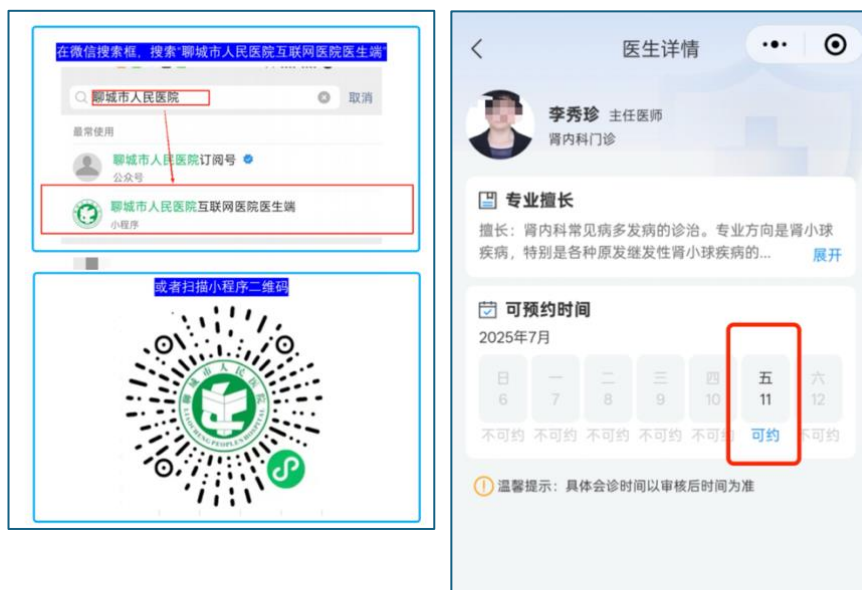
在微信搜索框，搜索"聊城市人民医院互联网医院医生端"

聊城市人民医院 取消

最常使用

聊城市人民医院订阅号
公众号

聊城市人民医院互联网医院医生端
小程序

或者扫描小程序二维码

聊城市人民医院
LIAOCHENG PEOPLE'S HOSPITAL

医生详情

李秀珍 主任医师
肾内科门诊

专业擅长

擅长：肾内科常见病多发病的诊治。专业方向是肾小球疾病，特别是各种原发继发性肾小球疾病的... 展开

可预约时间

2025年7月

| 日 | 一 | 二 | 三 | 四 | 五 | 六 |
|---|---|---|---|---|---|---|
| 6 | 7 | 8 | 9 | 10 | 11 | 12 |
| 不可约 | 不可约 | 不可约 | 不可约 | 不可约 | 可约 | 不可约 |

温馨提示：具体会诊时间以审核后时间为准